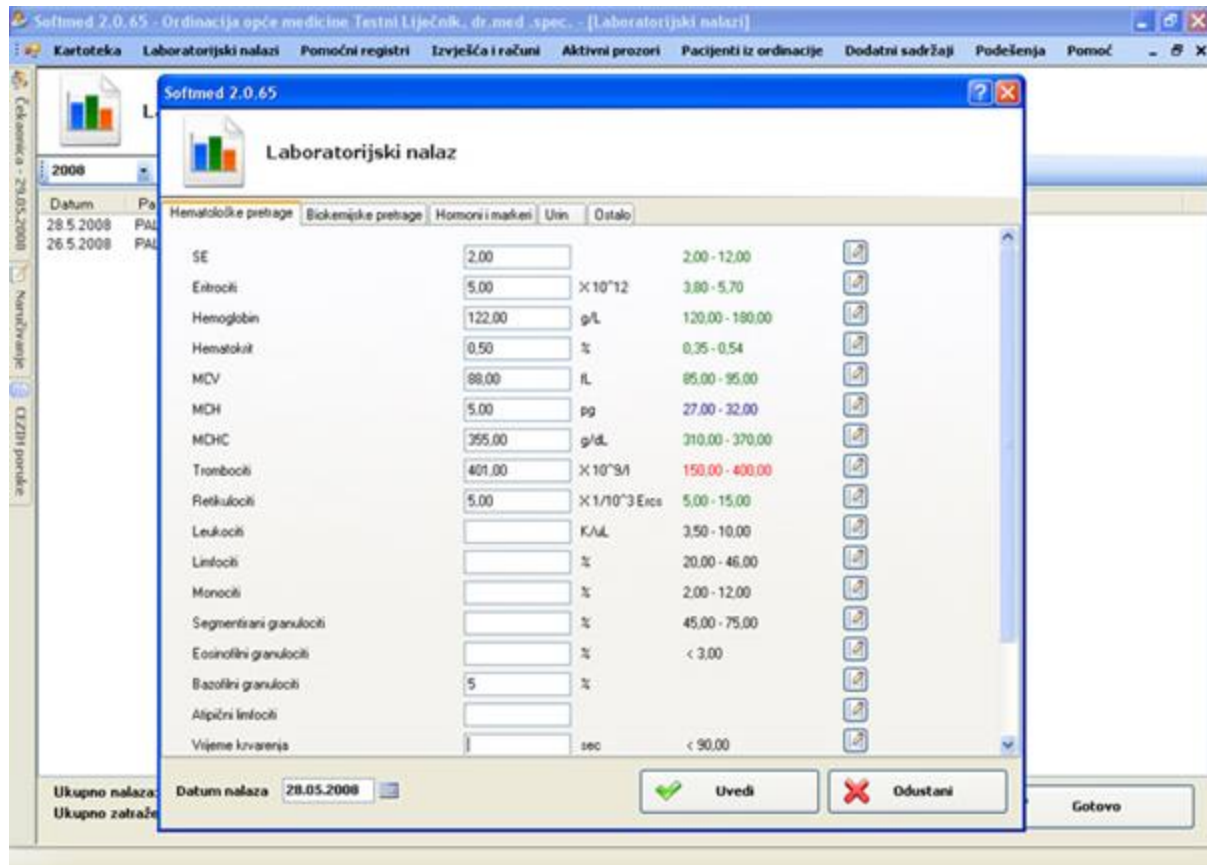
Softmed 2.0.65 - Ordinacija opće medicine Testni Liječnik, dr.med .spec. - [Laboratorijski nalazi]

Kartoteka Laboratorijski nalazi Pomoćni registri Izvješća i računi Aktivni prozori Pacijenti iz ordinacije Dodatni sadržaji Podešenja Pomoć

Čekaonica - 28.05.2008 Naručivanje CEZIH poruke

L

2008

Datum Pa
28.5.2008 PA
26.5.2008 PA

Softmed 2.0.65

Laboratorijski nalaz

Hematološke pretrage | Biokemijske pretrage | Hormoni i markeri | Urin | Ostalo

| | | | |
|---|---|---|---|
| SE | 2,00 | | 2,00 - 12,00 |
| Eritrociti | 5,00 | X 10^12 | 3,80 - 5,70 |
| Hemoglobin | 122,00 | g/L | 120,00 - 180,00 |
| Hematokrit | 0,50 | % | 0,35 - 0,54 |
| MCV | 88,00 | fL | 85,00 - 95,00 |
| MCH | 5,00 | pg | 27,00 - 32,00 |
| MCHC | 355,00 | g/dL | 310,00 - 370,00 |
| Trombociti | 401,00 | X 10^9/l | 150,00 - 400,00 |
| Retikulociti | 5,00 | X 1/10^3 Ercs | 5,00 - 15,00 |
| Leukociti | | K/uL | 3,50 - 10,00 |
| Limfociti | | % | 20,00 - 46,00 |
| Monociti | | % | 2,00 - 12,00 |
| Segmentirani granulociti | | % | 45,00 - 75,00 |
| Eosinofilni granulociti | | % | < 3,00 |
| Bazofilni granulociti | 5 | % | |
| Atipični limfociti | | | |
| Vrijeme krvarenja | | sec | < 90,00 |

Ukupno nalaza:
Ukupno zatraže

Datum nalaza 28.05.2008

Uvedi

Odustani

Gotovo